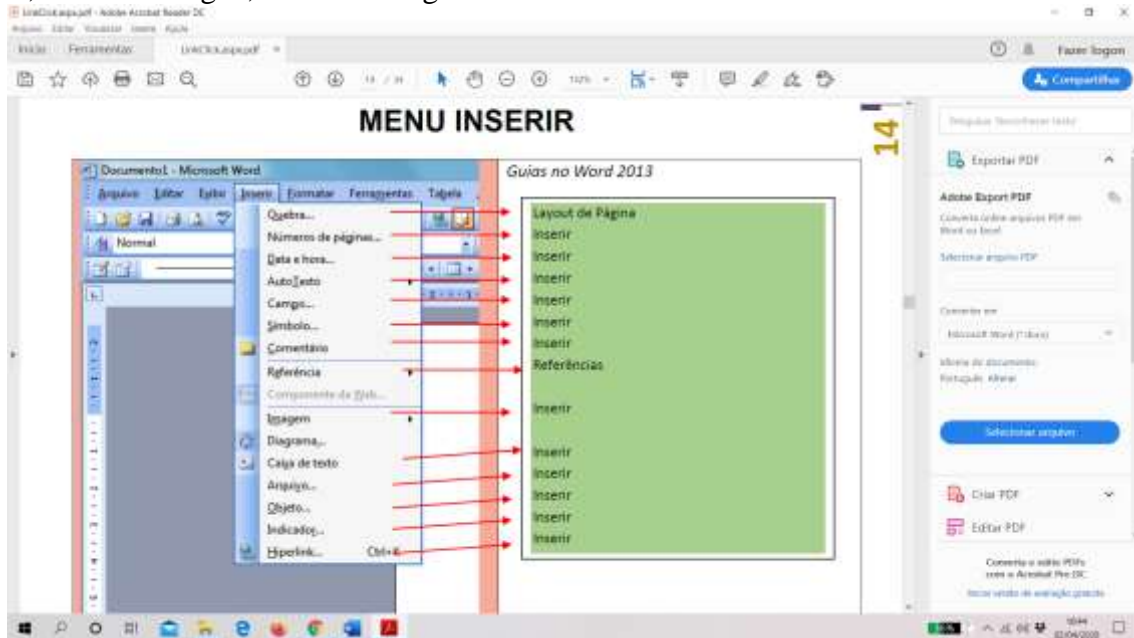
LinkClick.aspx.pdf - Adobe Acrobat Reader DC
Arquivo Editar Visualizar Janela Ajuda
Início Ferramentas LinkClick.aspx.pdf
Fazer logon
14 / 26
Compartilhar

MENU INSERIR

14

Documento1 - Microsoft Word
Arquivo Editar Exibir Inserir Formatar Ferramentas Tabela
Normal
Quebra...
Números de páginas...
Data e hora...
AutoTexto
Campo...
Símbolo...
Comentário
Referência
Componente da Web...
Imagem
Diagrama...
Caixa de texto
Arquivo...
Objeto...
Indicador...
Hiperlink... Ctrl+K

Guias no Word 2013

Layout de Página
Inserir
Inserir
Inserir
Inserir
Inserir
Inserir
Referências
Inserir
Inserir
Inserir
Inserir
Inserir
Inserir

Pesquisar 'Reconhecer texto'
Exportar PDF
Adobe Export PDF
Converta online arquivos PDF em Word ou Excel
Selecionar arquivo PDF
Converter em
Microsoft Word (*.docx)
Idioma do documento:
Português Alterar
Selecionar arquivo
Criar PDF
Editar PDF
Converta e edite PDFs com o Acrobat Pro DC
Iniciar versão de avaliação gratuita